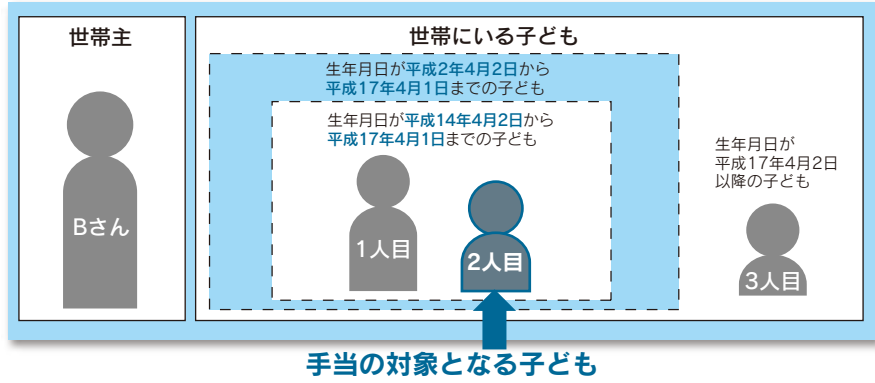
世帯主

Bさん

世帯にいる子ども

生年月日が平成2年4月2日から平成17年4月1日までの子ども

生年月日が平成14年4月2日から平成17年4月1日までの子ども

1人目

2人目

生年月日が平成17年4月2日以降の子ども

3人目

手当の対象となる子ども